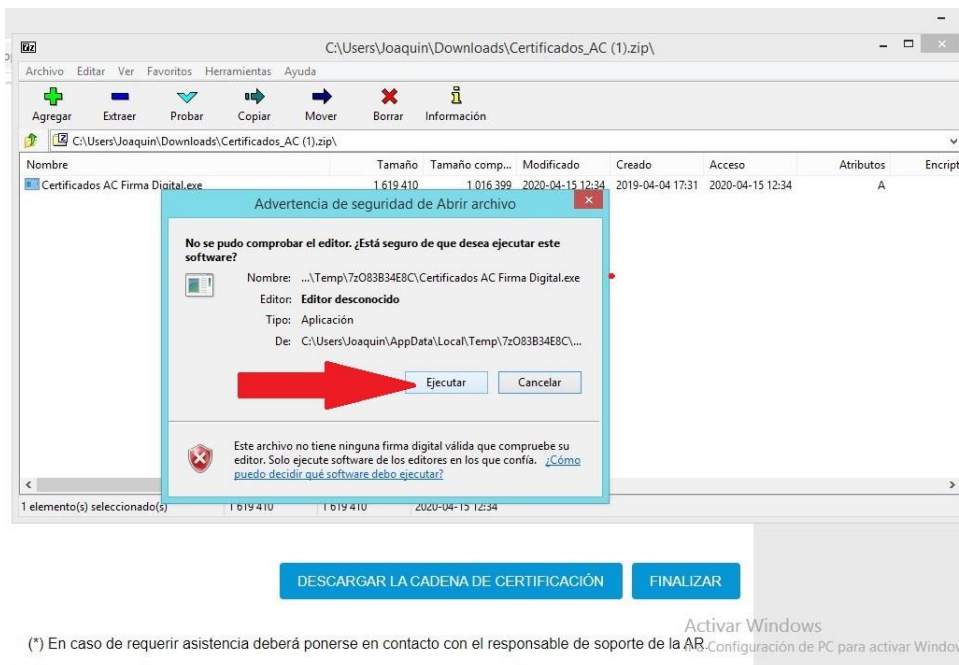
7z C:\Users\Joaquin\Downloads\Certificados_AC (1).zip\

Archivo Editar Ver Favoritos Herramientas Ayuda

Agregar Extraer Probar Copiar Mover Borrar Información

C:\Users\Joaquin\Downloads\Certificados_AC (1).zip\

| Nombre | Tamaño | Tamaño comp... | Modificado | Creado | Acceso | Atributos | Encript |
|---|---|---|---|---|---|---|---|
| Certificados AC Firma Digital.exe | 1 619 410 | 1 016 399 | 2020-04-15 12:34 | 2019-04-04 17:31 | 2020-04-15 12:34 | A | |

Advertencia de seguridad de Abrir archivo

No se pudo comprobar el editor. ¿Está seguro de que desea ejecutar este software?

Nombre: ...\Temp\7zO83B34E8C\Certificados AC Firma Digital.exe

Editor: Editor desconocido

Tipo: Aplicación

De: C:\Users\Joaquin\AppData\Local\Temp\7zO83B34E8C\...

Ejecutar Cancelar

Este archivo no tiene ninguna firma digital válida que compruebe su editor. Solo ejecute software de los editores en los que confía. ¿Cómo puedo decidir qué software debo ejecutar?

1 elemento(s) seleccionado(s) 1 619 410 1 619 410 2020-04-15 12:34

DESCARGAR LA CADENA DE CERTIFICACIÓN FINALIZAR

Activar Windows
Ve a Configuración de PC para activar Windows

(*) En caso de requerir asistencia deberá ponerse en contacto con el responsable de soporte de la AR.